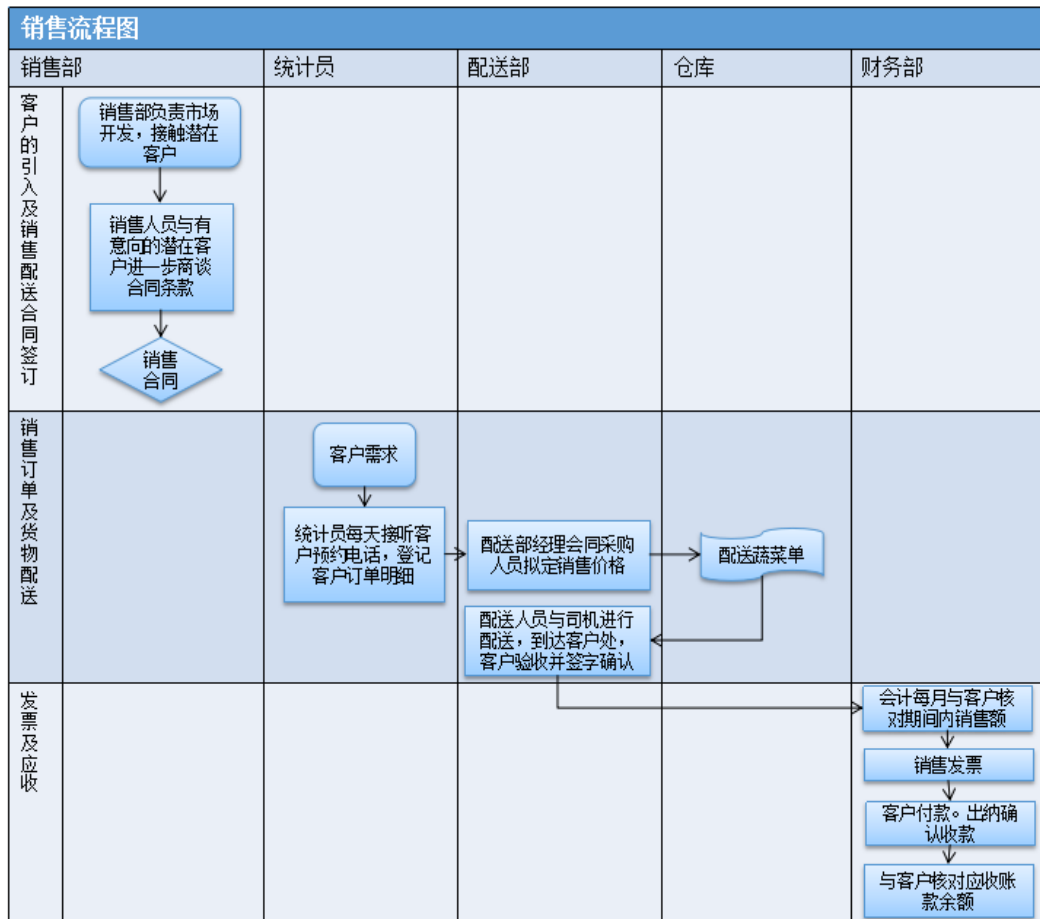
销售流程图

销售部

统计员

配送部

仓库

财务部

客户的引入及销售配送合同签订

销售部负责市场开发，接触潜在客户

销售人员与有意向的潜在客户进一步商谈合同条款

销售合同

销售订单及货物配送

客户需求

统计员每天接听客户预约电话，登记客户订单明细

配送部经理会同采购人员拟定销售价格

配送蔬菜单

配送人员与司机进行配送，到达客户处，客户验收并签字确认

发票及应收

会计每月与客户核对期间内销售额

销售发票

客户付款。出纳确认收款

与客户核对应收账款余额